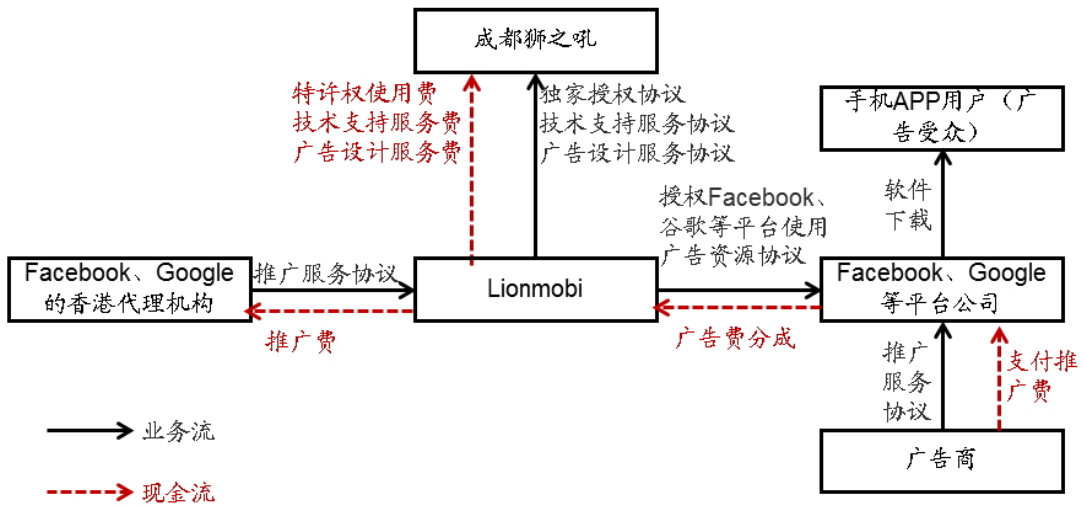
成都狮之吼

特许权使用费
技术支持服务费
广告设计服务费

独家授权协议
技术支持服务协议
广告设计服务协议

手机APP用户（广告受众）

软件下载

授权Facebook、谷歌等平台使用广告资源协议

Facebook、Google的香港代理机构

推广服务协议

Lionmobi

Facebook、Google等平台公司

推广费

广告费分成

推广服务协议

支付推广费

广告商

业务流

现金流